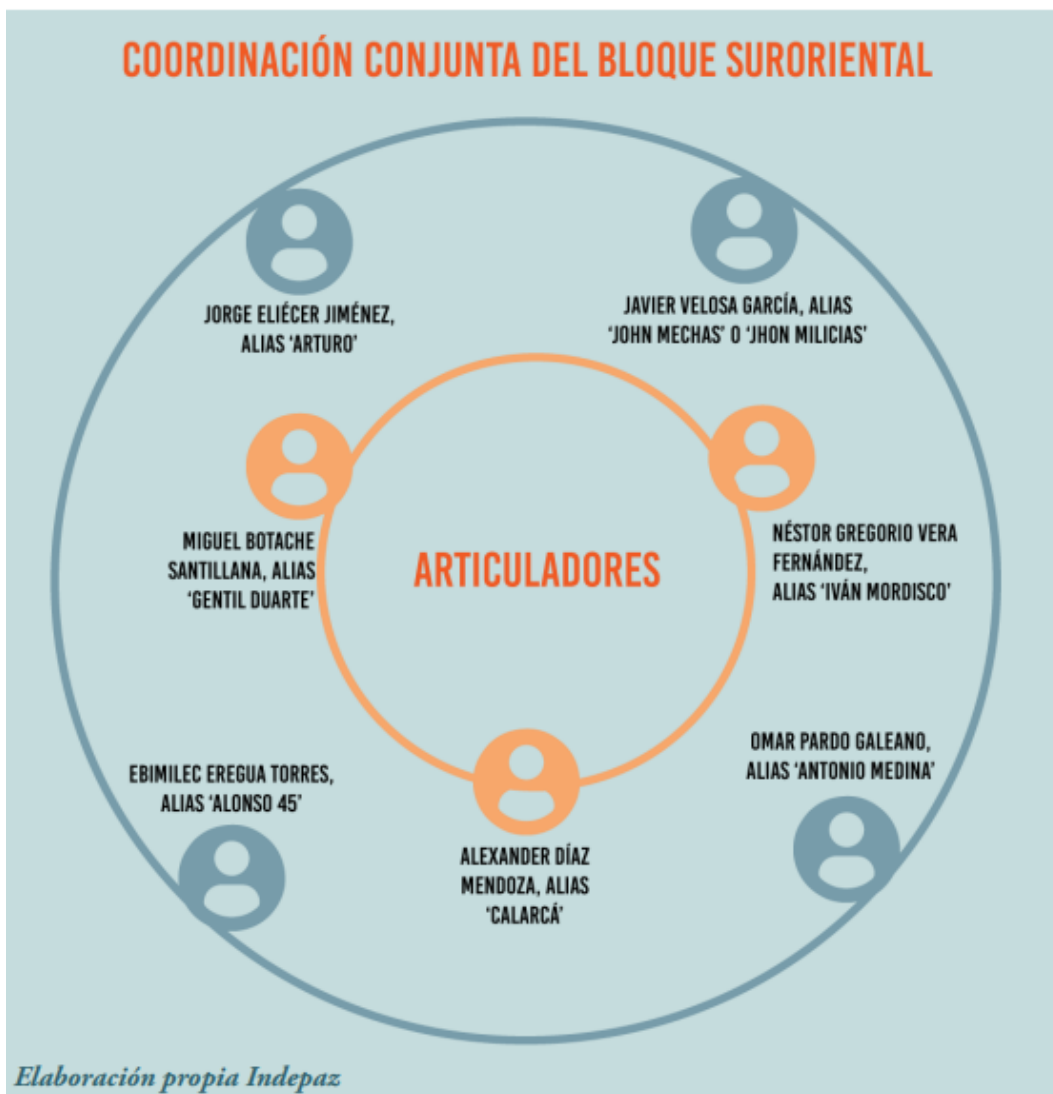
COORDINACIÓN CONJUNTA DEL BLOQUE SURORIENTAL

JORGE ELIÉCER JIMÉNEZ, ALIAS 'ARTURO'

JAVIER VELOSA GARCÍA, ALIAS 'JOHN MECHAS' O 'JHON MILICIAS'

MIGUEL BOTACHE SANTILLANA, ALIAS 'GENTIL DUARTE'

ARTICULADORES

NÉSTOR GREGORIO VERA FERNÁNDEZ, ALIAS 'IVÁN MORDISCO'

OMAR PARDO GALEANO, ALIAS 'ANTONIO MEDINA'

EBIMILEC EREGUA TORRES, ALIAS 'ALONSO 45'

ALEXANDER DÍAZ MENDOZA, ALIAS 'CALARCÁ'

Elaboración propia Indepaz